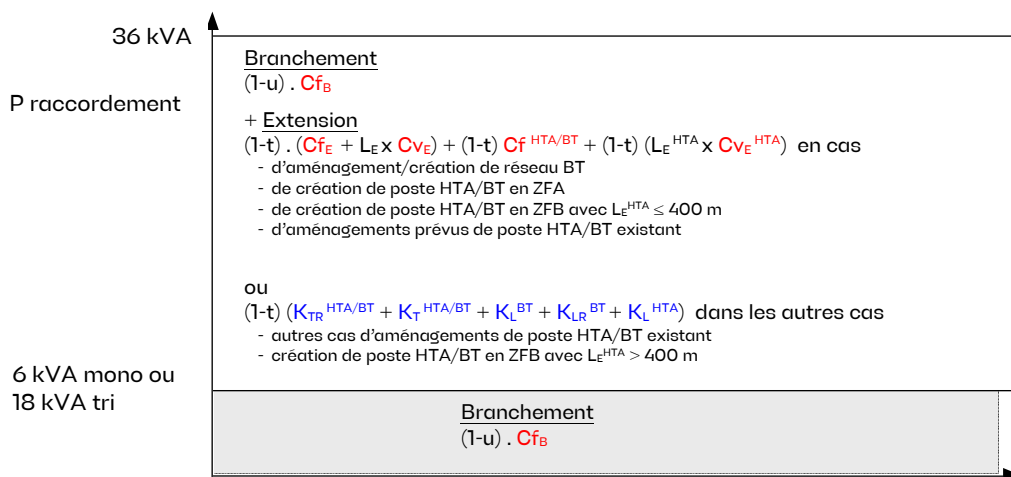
36 kVA

P raccordement

Branchement
(1-u) . $Cf_B$

+ Extension
(1-t) . ($Cf_E$ + $L_E$ x $Cv_E$) + (1-t) $Cf^{HTA/BT}$ + (1-t) ($L_E^{HTA}$ x $Cv_E^{HTA}$) en cas
- d'aménagement/création de réseau BT
- de création de poste HTA/BT en ZFA
- de création de poste HTA/BT en ZFB avec $L_E^{HTA} \leq 400$ m
- d'aménagements prévus de poste HTA/BT existant

ou
(1-t) ($K_{TR}^{HTA/BT}$ + $K_T^{HTA/BT}$ + $K_L^{BT}$ + $K_{LR}^{BT}$ + $K_L^{HTA}$) dans les autres cas
- autres cas d'aménagements de poste HTA/BT existant
- création de poste HTA/BT en ZFB avec $L_E^{HTA} > 400$ m

6 kVA mono ou 18 kVA tri

Branchement
(1-u) . $Cf_B$